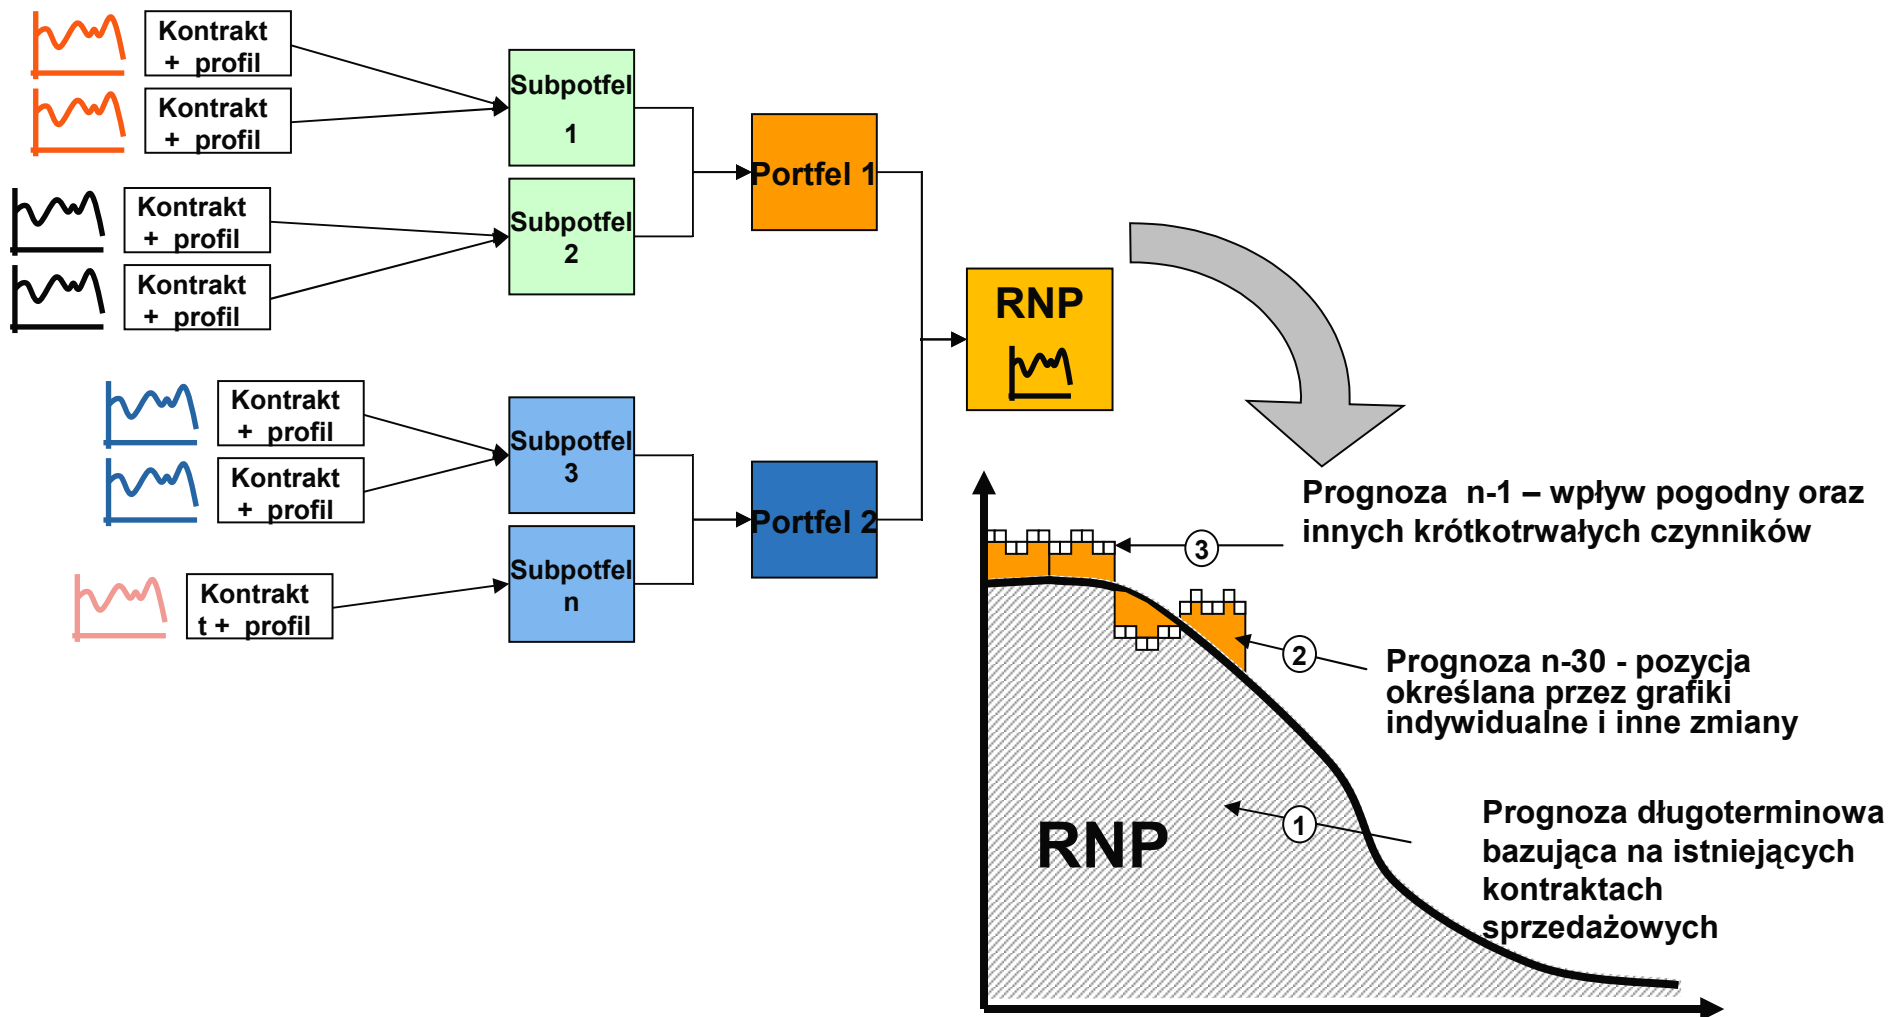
Kontrakt + profil

Kontrakt + profil

Kontrakt + profil

Kontrakt + profil

Kontrakt + profil

Kontrakt + profil

Kontrakt t + profil

Subpotfel 1

Subpotfel 2

Subpotfel 3

Subpotfel n

Portfel 1

Portfel 2

RNP

Prognoza n-1 – wpływ pogodny oraz innych krótkotrwałych czynników

3

2

Prognoza n-30 - pozycja określana przez grafiki indywidualne i inne zmiany

1

RNP

Prognoza długoterminowa bazująca na istniejących kontraktach sprzedażowych